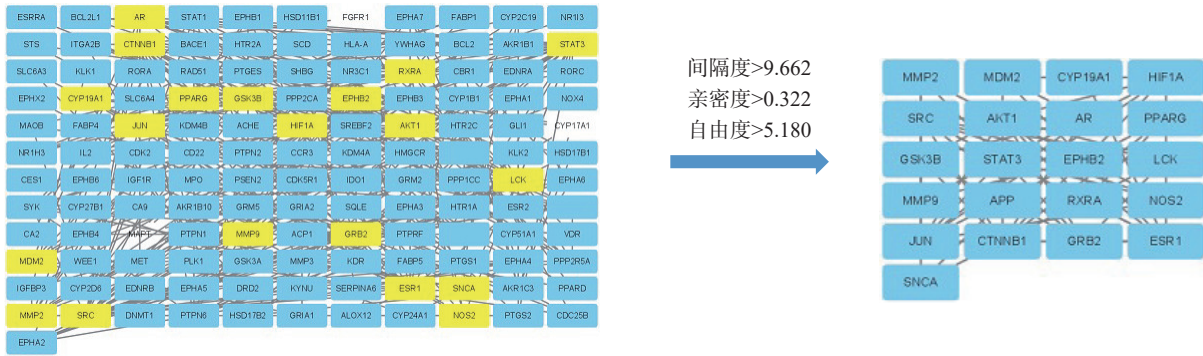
ESRRA BCL2L1 AR STAT1 EPHB1 HSD11B1 FGFR1 EPHA7 FABP1 CYP2C19 NR1I3
STS ITGA2B CTNNB1 BACE1 HTR2A SCD HLA-A YWHAG BCL2 AKR1B1 STAT3
SLC6A3 KLK1 RORA RAD51 PTGES SHBG NR3C1 RXRA CBR1 EDNRA RORC
EPHX2 CYP19A1 SLC6A4 PPARG GSK3B PPP2CA EPHB2 EPHB3 CYP1B1 EPHA1 NOX4
MAOB FABP4 JUN KDM4B ACHE HIF1A SREBF2 AKT1 HTR2C GLI1 CYP17A1
NR1H3 IL2 CDK2 CD22 PTPN2 CCR3 KDM4A HMGCR KLK2 HSD17B1
CES1 EPHB6 IGF1R MPO PSEN2 CDK5R1 IDO1 GRM2 PPP1CC LCK EPHA6
SYK CYP27B1 CA9 AKR1B10 GRM5 GRIA2 SQLE EPHA3 HTR1A ESR2
CA2 EPHB4 MMP1 PTPN1 MMP9 ACP1 GRB2 PTPRF CYP51A1 VDR
MDM2 WEE1 MET PLK1 GSK3A MMP3 KDR FABP5 PTGS1 EPHA4 PPP2R5A
IGFBP3 CYP2D6 EDNRB EPHA5 DRD2 KYNU SERPINA6 ESR1 SNCA AKR1C3 PPARD
MMP2 SRC DNMT1 PTPN6 HSD17B2 GRIA1 ALOX12 CYP24A1 NOS2 PTGS2 CDC25B
EPHA2

间隔度>9.662
亲密度>0.322
自由度>5.180

MMP2 MDM2 CYP19A1 HIF1A
SRC AKT1 AR PPARG
GSK3B STAT3 EPHB2 LCK
MMP9 APP RXRA NOS2
JUN CTNNB1 GRB2 ESR1
SNCA